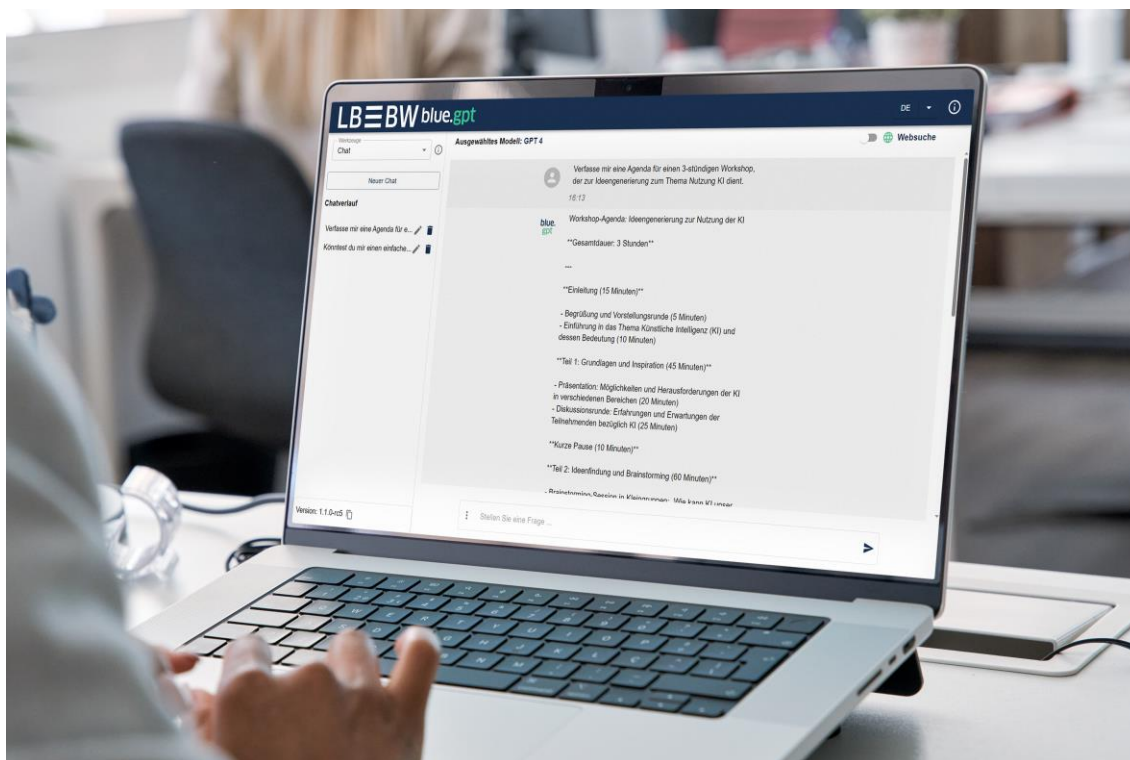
LB≡BW blue.gpt

DE

Werkzeuge
Chat

Neuer Chat

Chatverlauf

Verfasse mir eine Agenda für e...

Könntest du mir einen einfache...

Version: 1.1.0-rc5

Ausgewähltes Modell: GPT 4

Websuche

Verfasse mir eine Agenda für einen 3-stündigen Workshop, der zur Ideengenerierung zum Thema Nutzung KI dient.

16:13

blue. gpt

Workshop-Agenda: Ideengenerierung zur Nutzung der KI

**Gesamtdauer: 3 Stunden**

---

**Einleitung (15 Minuten)**

- Begrüßung und Vorstellungsrunde (5 Minuten)
- Einführung in das Thema Künstliche Intelligenz (KI) und dessen Bedeutung (10 Minuten)

**Teil 1: Grundlagen und Inspiration (45 Minuten)**

- Präsentation: Möglichkeiten und Herausforderungen der KI in verschiedenen Bereichen (20 Minuten)
- Diskussionsrunde: Erfahrungen und Erwartungen der Teilnehmenden bezüglich KI (25 Minuten)

**Kurze Pause (10 Minuten)**

**Teil 2: Ideenfindung und Brainstorming (60 Minuten)**

- Brainstorming-Session in Kleingruppen: Wie kann KI unser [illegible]

Stellen Sie eine Frage ...